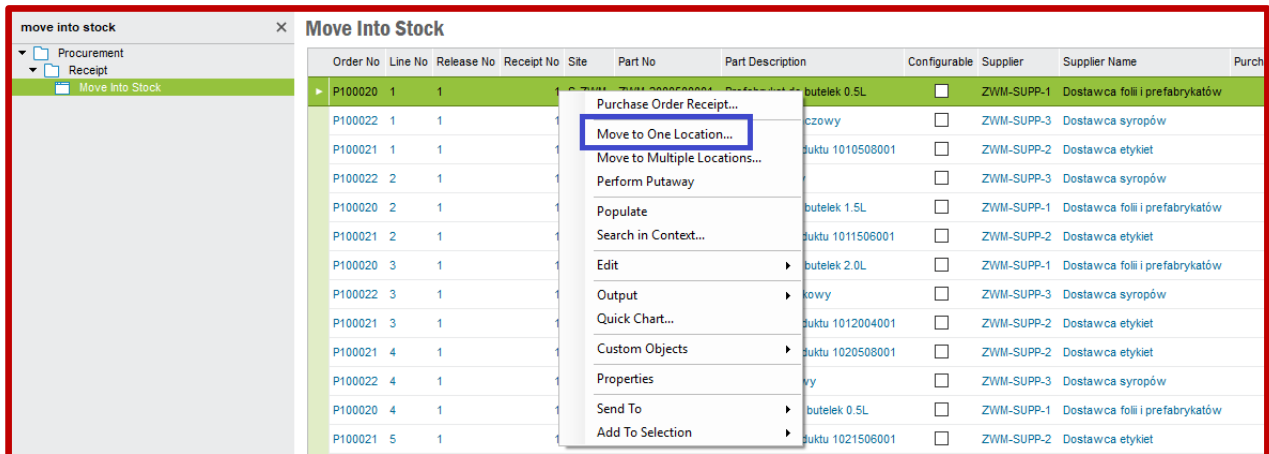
move into stock ×

Procurement
Receipt
Move Into Stock

Move Into Stock

| Order No | Line No | Release No | Receipt No | Site | Part No | Part Description | Configurable | Supplier | Supplier Name | Purch |
|---|---|---|---|---|---|---|---|---|---|---|
| P100020 | 1 | 1 | 1 | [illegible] | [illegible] | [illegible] butelek 0.5L | ☐ | ZWM-SUPP-1 | Dostawca folii i prefabrykatów | |
| P100022 | 1 | 1 | 1 | | | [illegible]czowy | ☐ | ZWM-SUPP-3 | Dostawca syropów | |
| P100021 | 1 | 1 | 1 | | | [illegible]duktu 1010508001 | ☐ | ZWM-SUPP-2 | Dostawca etykiet | |
| P100022 | 2 | 1 | 1 | | | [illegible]y | ☐ | ZWM-SUPP-3 | Dostawca syropów | |
| P100020 | 2 | 1 | 1 | | | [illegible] butelek 1.5L | ☐ | ZWM-SUPP-1 | Dostawca folii i prefabrykatów | |
| P100021 | 2 | 1 | 1 | | | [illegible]duktu 1011506001 | ☐ | ZWM-SUPP-2 | Dostawca etykiet | |
| P100020 | 3 | 1 | 1 | | | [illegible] butelek 2.0L | ☐ | ZWM-SUPP-1 | Dostawca folii i prefabrykatów | |
| P100022 | 3 | 1 | 1 | | | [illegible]kowy | ☐ | ZWM-SUPP-3 | Dostawca syropów | |
| P100021 | 3 | 1 | 1 | | | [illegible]duktu 1012004001 | ☐ | ZWM-SUPP-2 | Dostawca etykiet | |
| P100021 | 4 | 1 | 1 | | | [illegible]duktu 1020508001 | ☐ | ZWM-SUPP-2 | Dostawca etykiet | |
| P100022 | 4 | 1 | 1 | | | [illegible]vy | ☐ | ZWM-SUPP-3 | Dostawca syropów | |
| P100020 | 4 | 1 | 1 | | | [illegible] butelek 0.5L | ☐ | ZWM-SUPP-1 | Dostawca folii i prefabrykatów | |
| P100021 | 5 | 1 | 1 | | | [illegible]duktu 1021506001 | ☐ | ZWM-SUPP-2 | Dostawca etykiet | |

Purchase Order Receipt...
Move to One Location...
Move to Multiple Locations...
Perform Putaway
Populate
Search in Context...
Edit
Output
Quick Chart...
Custom Objects
Properties
Send To
Add To Selection